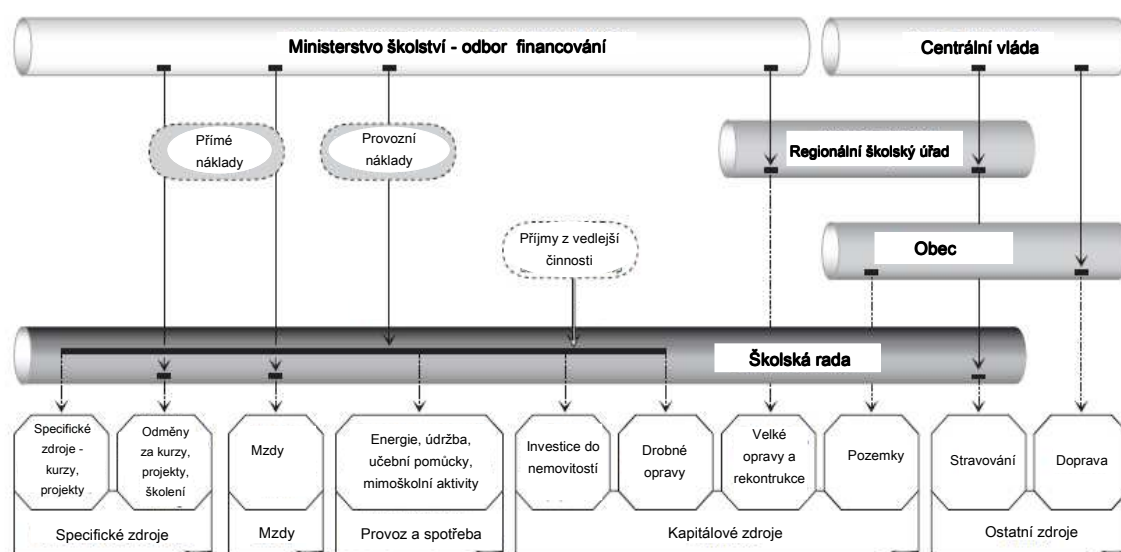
Ministerstvo školství - odbor financování

Centrální vláda

Přímé náklady

Provozní náklady

Regionální školský úřad

Příjmy z vedlejší činnosti

Obec

Školská rada

Specifické zdroje - kurzy, projekty

Odměny za kurzy, projekty, školení

Mzdy

Energie, údržba, učební pomůcky, mimoškolní aktivity

Investice do nemovitostí

Drobné opravy

Velké opravy a rekontrukce

Pozemky

Stravování

Doprava

Specifické zdroje

Mzdy

Provoz a spotřeba

Kapitálové zdroje

Ostatní zdroje